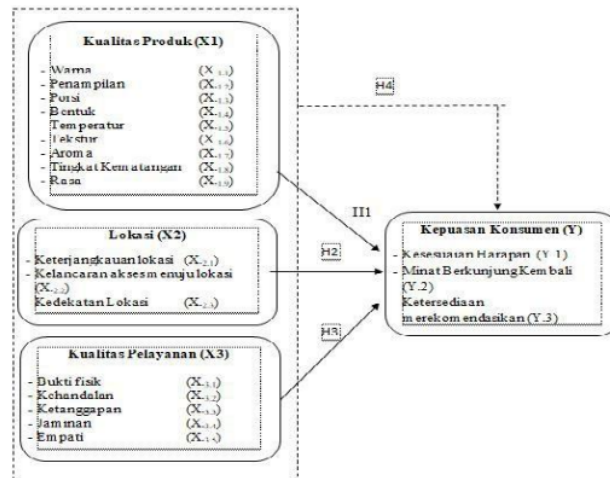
Kualitas Produk (X1)

- Warna $(X_{1.1})$
- Penampilan $(X_{1.2})$
- Porsi $(X_{1.3})$
- Bentuk $(X_{1.4})$
Temperatur $(X_{1.5})$
- Tekstur $(X_{1.6})$
- Aroma $(X_{1.7})$
- Tingkat Kematangan $(X_{1.8})$
- Rasa $(X_{1.9})$

H4

H1

Lokasi (X2)

- Keterjangkauan lokasi $(X_{2.1})$
- Kelancaran akses menuju lokasi $(X_{2.2})$
Kedekatan Lokasi $(X_{2.3})$

H2

H3

Kualitas Pelayanan (X3)

- Bukti fisik $(X_{3.1})$
- Kehandalan $(X_{3.2})$
- Ketanggapan $(X_{3.3})$
- Jaminan $(X_{3.4})$
- Empati $(X_{3.5})$

Kepuasan Konsumen (Y)

- Kesesuaian Harapan (Y.1)
- Minat Berkunjung Kembali (Y.2)
Ketersediaan merekomendasikan (Y.3)